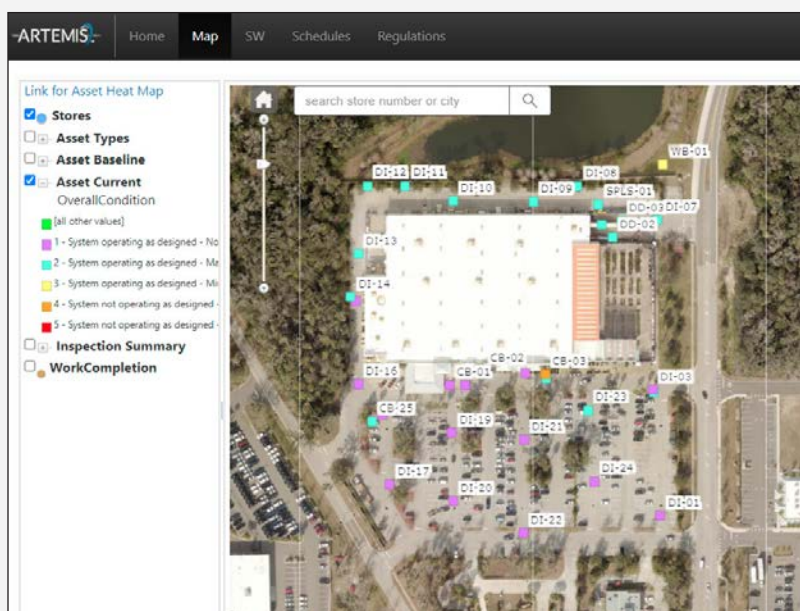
ARTEMIS

Home Map SW Schedules Regulations

Link for Asset Heat Map

Stores

Asset Types

Asset Baseline

Asset Current

OverallCondition

[all other values]

1 - System operating as designed - No

2 - System operating as designed - Ma

3 - System operating as designed - Mi

4 - System not operating as designed -

5 - System not operating as designed -

Inspection Summary

WorkCompletion

search store number or city

WB-01
DI-12 DI-11
DI-08
DI-10
DI-09
SPLS-01
DD-03 DI-07
DD-02
DI-13
DI-14
CB-02
CB-03
DI-16
CB-01
DI-03
DI-23
CB-25
DI-19
DI-21
DI-17
DI-24
DI-20
DI-01
DI-22